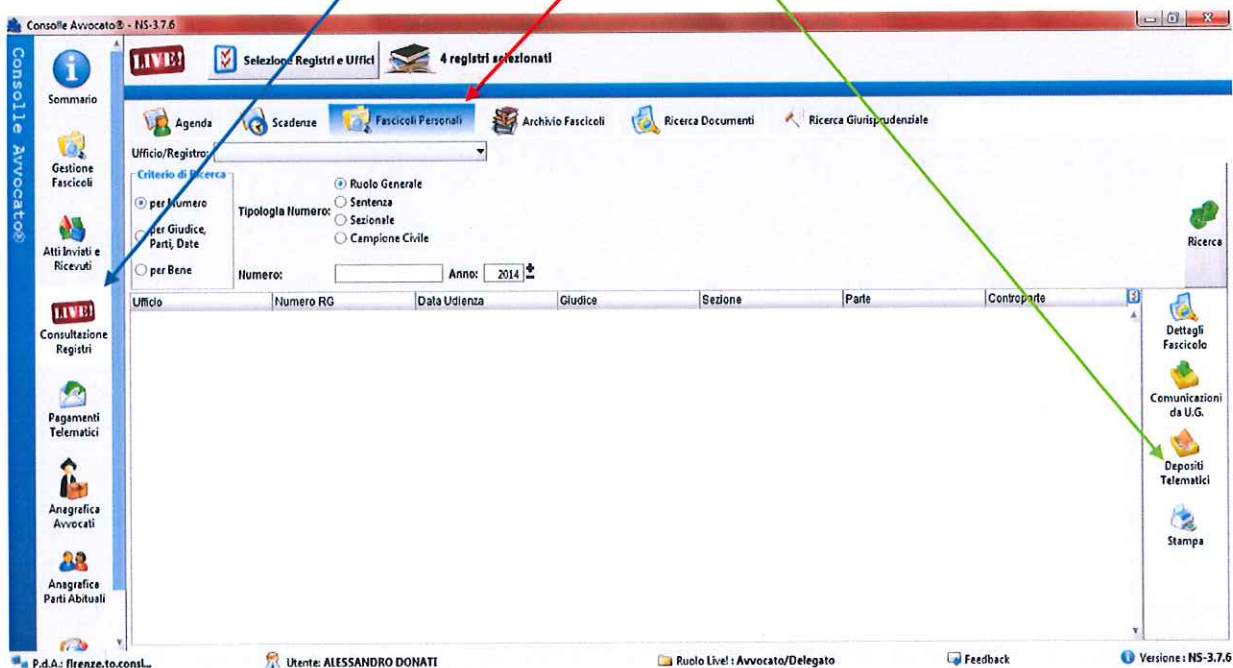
Consolle Avvocato® - NS-3.7.6

Consolle Avvocato®

LIVE! Selezione Registri e Uffici 4 registri selezionati

Sommario

Gestione Fascicoli

Atti Inviati e Ricevuti

LIVE! Consultazione Registri

Pagamenti Telematici

Anagrafica Avvocati

Anagrafica Parti Abituali

Agenda Scadenze Fascicoli Personali Archivio Fascicoli Ricerca Documenti Ricerca Giurisprudenziale

Ufficio/Registro:

Criterio di Ricerca

per Numero

per Giudice, Parti, Date

per Bene

Tipologia Numero:

Ruolo Generale

Sentenza

Sezionale

Campione Civile

Numero:

Anno: 2014

Ricerca

| Ufficio | Numero RG | Data Udienza | Giudice | Sezione | Parte | Controparte |
|---|---|---|---|---|---|---|

Dettagli Fascicolo

Comunicazioni da U.G.

Depositi Telematici

Stampa

P.d.A.: firenze.to.consl...

Utente: ALESSANDRO DONATI

Ruolo Live! : Avvocato/Delegato

Feedback

Versione : NS-3.7.6